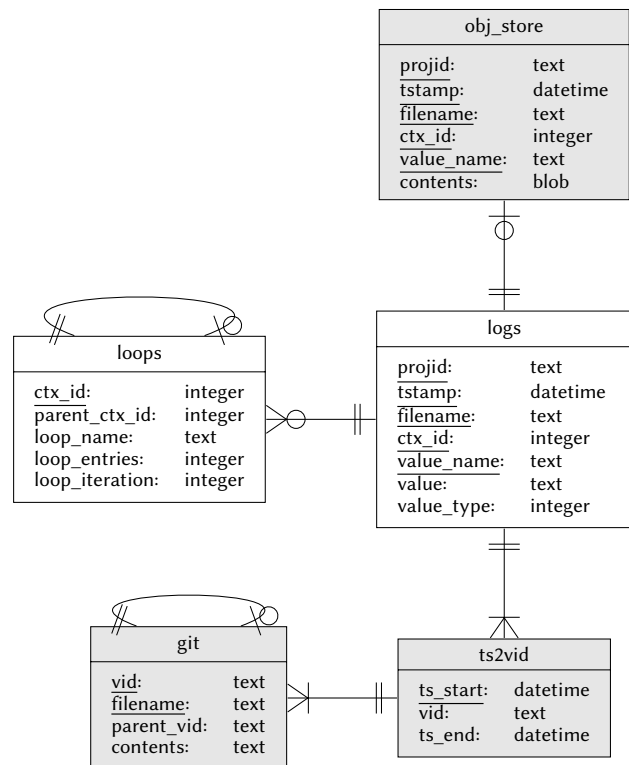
obj_store

projid: text
tstamp: datetime
filename: text
ctx_id: integer
value_name: text
contents: blob

loops

ctx_id: integer
parent_ctx_id: integer
loop_name: text
loop_entries: integer
loop_iteration: integer

logs

projid: text
tstamp: datetime
filename: text
ctx_id: integer
value_name: text
value: text
value_type: integer

git

vid: text
filename: text
parent_vid: text
contents: text

ts2vid

ts_start: datetime
vid: text
ts_end: datetime